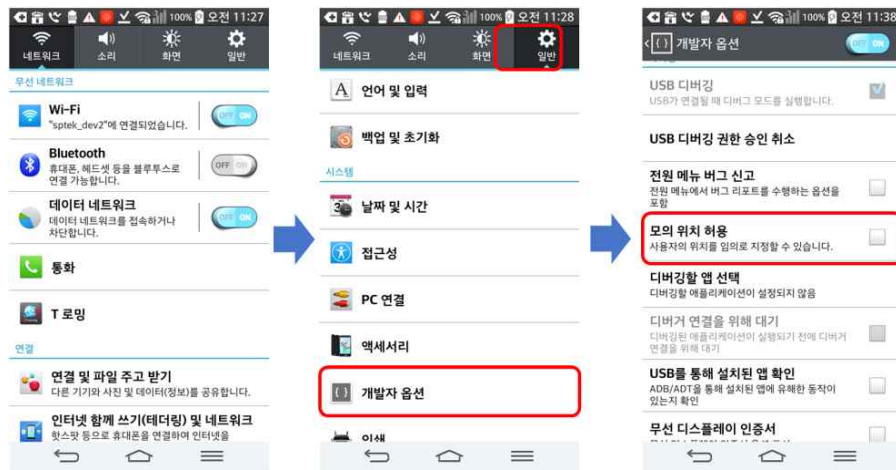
100% 오전 11:27

네트워크 소리 화면 일반

무선 네트워크

Wi-Fi
"sptek_dev2"에 연결되었습니다.

OFF ON

Bluetooth
휴대폰, 헤드셋 등을 블루투스로 연결 가능합니다.

OFF ON

데이터 네트워크
데이터 네트워크를 접속하거나 차단합니다.

OFF ON

통화

T 로밍

연결

연결 및 파일 주고 받기
다른 기기와 사진 및 데이터(정보)를 공유합니다.

인터넷 함께 쓰기(테더링) 및 네트워크
핫스팟 등으로 휴대폰을 연결하여 인터넷을

100% 오전 11:28

네트워크 소리 화면 일반

언어 및 입력

백업 및 초기화

시스템

날짜 및 시간

접근성

PC 연결

액세서리

개발자 옵션

인쇄

100% 오전 11:38

개발자 옵션

OFF ON

USB 디버깅
USB가 연결될 때 디버그 모드를 실행합니다.

USB 디버깅 권한 승인 취소

전원 메뉴 버그 신고
전원 메뉴에서 버그 리포트를 수행하는 옵션을 포함

모의 위치 허용
사용자의 위치를 임의로 지정할 수 있습니다.

디버깅할 앱 선택
디버깅할 애플리케이션이 설정되지 않음

디버거 연결을 위해 대기
디버깅된 애플리케이션이 실행되기 전에 디버거 연결을 위해 대기

USB를 통해 설치된 앱 확인
ADB/ADT을 통해 설치된 앱에 유해한 동작이 있는지 확인

무선 디스플레이 인증서
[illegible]